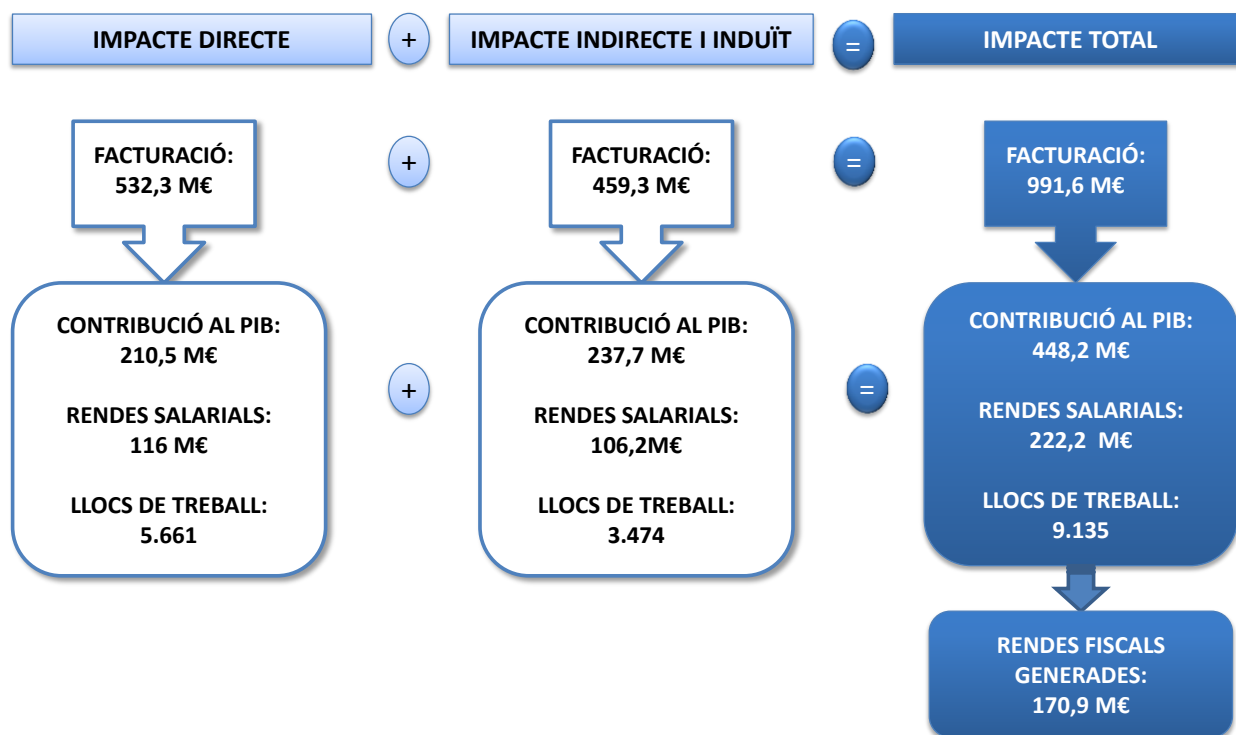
IMPACTE DIRECTE

+

IMPACTE INDIRECTE I INDUÏT

=

IMPACTE TOTAL

FACTURACIÓ:
532,3 M€

+

FACTURACIÓ:
459,3 M€

=

FACTURACIÓ:
991,6 M€

CONTRIBUCIÓ AL PIB:
210,5 M€

RENDES SALARIALS:
116 M€

LLOCS DE TREBALL:
5.661

+

CONTRIBUCIÓ AL PIB:
237,7 M€

RENDES SALARIALS:
106,2M€

LLOCS DE TREBALL:
3.474

=

CONTRIBUCIÓ AL PIB:
448,2 M€

RENDES SALARIALS:
222,2 M€

LLOCS DE TREBALL:
9.135

RENDES FISCALS GENERADES:
170,9 M€